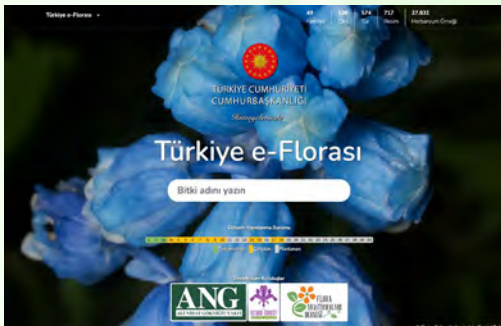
Türkiye e-Florası

49 Familya | 138 Cins | 574 Tür | 717 Resim | 27.831 Herbaryum Örneği

TÜRKİYE CUMHURİYETİ
CUMHURBAŞKANLIĞI

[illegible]

Türkiye e-Florası

Bitki adını yazın

Cildlerin Yayınlanma Durumu

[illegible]

Destekleyen Kuruluşlar

ANG
ALİ NİHAT GÖKYİĞİT VAKFI

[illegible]

FLORA ARAŞTIRMALARI DERNEĞİ